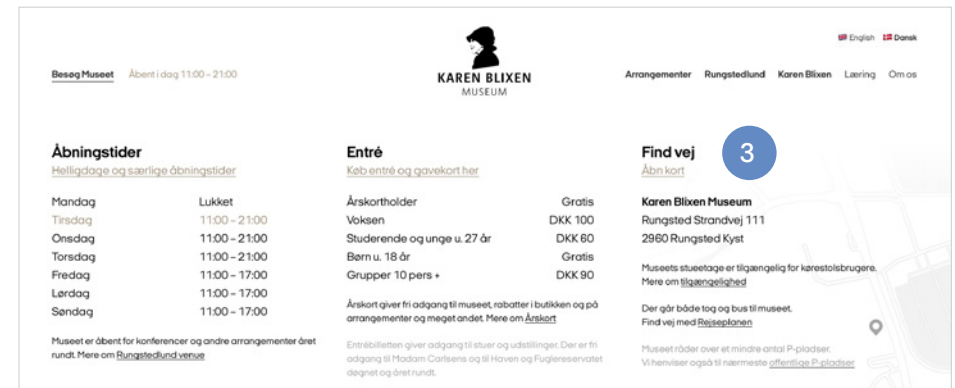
English Dansk

Besøg Museet Åbent i dag 11:00 - 21:00

KAREN BLIXEN
MUSEUM

Arrangementer Rungstedlund Karen Blixen Læring Om os

Åbningstider
Helligdage og særlige åbningstider

| | |
|---|---|
| Mandag | Lukket |
| Tirsdag | 11:00 - 21:00 |
| Onsdag | 11:00 - 21:00 |
| Torsdag | 11:00 - 21:00 |
| Fredag | 11:00 - 17:00 |
| Lørdag | 11:00 - 17:00 |
| Søndag | 11:00 - 17:00 |

Museet er åbent for konferencer og andre arrangementer året rundt. Mere om Rungstedlund venue

Entré
Køb entré og gavekort her

| | |
|---|---|
| Årskortholder | Gratis |
| Voksen | DKK 100 |
| Studerende og unge u. 27 år | DKK 60 |
| Børn u. 18 år | Gratis |
| Grupper 10 pers + | DKK 90 |

Årskort giver fri adgang til museet, rabatter i butikken og på arrangementer og meget andet. Mere om Årskort

Entrébilletten giver adgang til stuer og udstillinger. Der er fri adgang til Madam Carlsens og til Haven og Fuglereservatet døgnet og året rundt.

Find vej
Åbn kort

3

Karen Blixen Museum
Rungsted Strandvej 111
2960 Rungsted Kyst

Museets stueetage er tilgængelig for kørestolsbrugere. Mere om tilgængelighed

Der går både tog og bus til museet. Find vej med Rejseplanen

Museet råder over et mindre antal P-pladser. Vi henviser også til nærmeste offentlige P-pladser